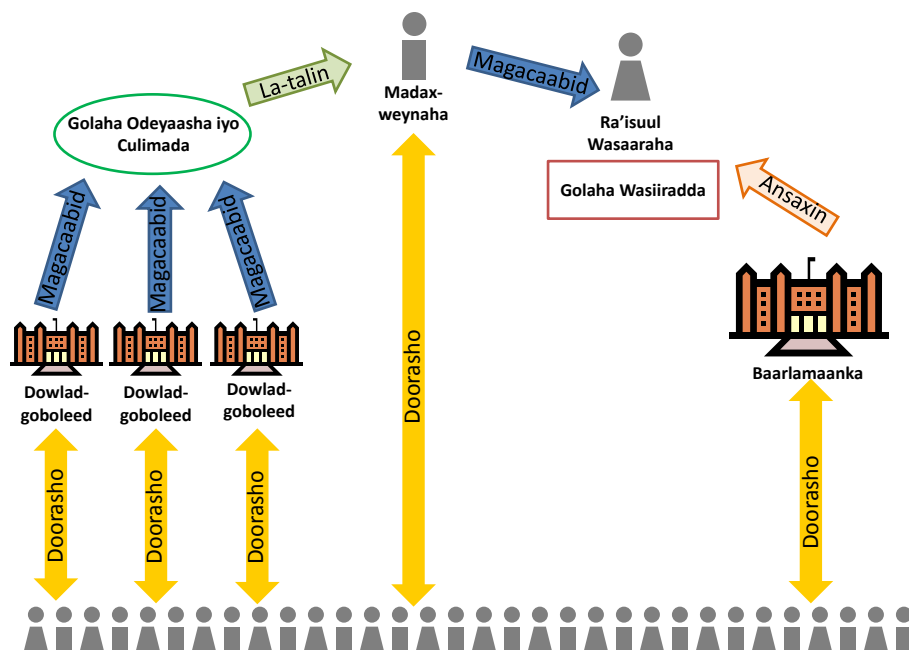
La-talin

Madax-weynaha

Magacaabid

Ra'isuul Wasaaraha

Golaha Odeyaasha iyo Culimada

Golaha Wasiiradda

Ansaxin

Magacaabid

Magacaabid

Magacaabid

Doorasho

Dowlad-goboleed

Dowlad-goboleed

Dowlad-goboleed

Baarlamaanka

Doorasho

Doorasho

Doorasho

Doorasho